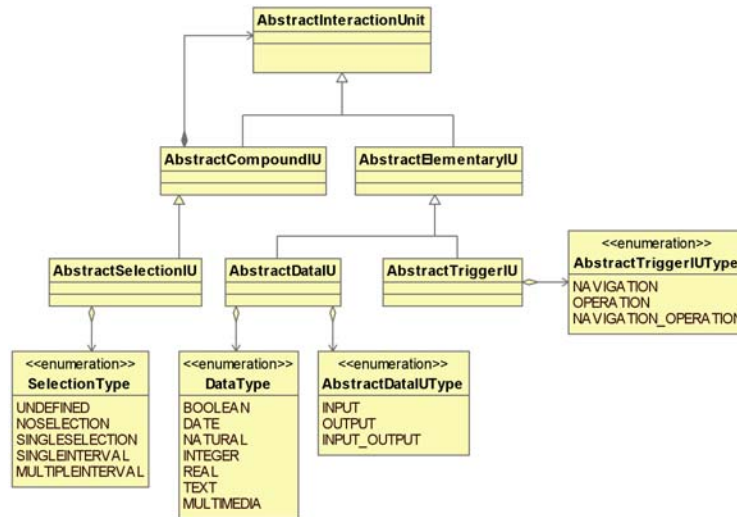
AbstractInteractionUnit

AbstractCompoundIU

AbstractElementaryIU

AbstractSelectionIU

AbstractDataIU

AbstractTriggerIU

<<enumeration>>
AbstractTriggerIUType
NAVIGATION
OPERATION
NAVIGATION_OPERATION

<<enumeration>>
SelectionType
UNDEFINED
NOSELECTION
SINGLESELECTION
SINGLEINTERVAL
MULTIPLEINTERVAL

<<enumeration>>
DataType
BOOLEAN
DATE
NATURAL
INTEGER
REAL
TEXT
MULTIMEDIA

<<enumeration>>
AbstractDataIUType
INPUT
OUTPUT
INPUT_OUTPUT